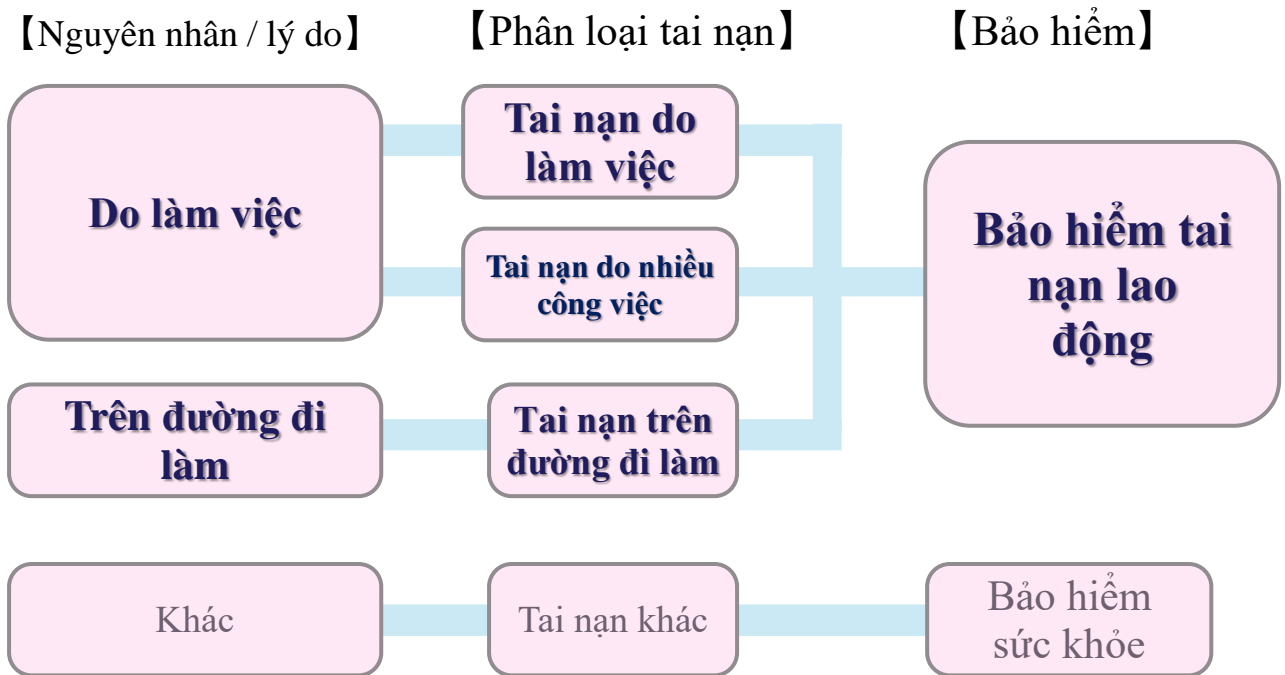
【Nguyên nhân / lý do】 【Phân loại tai nạn】 【Bảo hiểm】

Do làm việc

Tai nạn do làm việc

Tai nạn do nhiều công việc

Bảo hiểm tai nạn lao động

Trên đường đi làm

Tai nạn trên đường đi làm

Khác

Tai nạn khác

Bảo hiểm sức khỏe